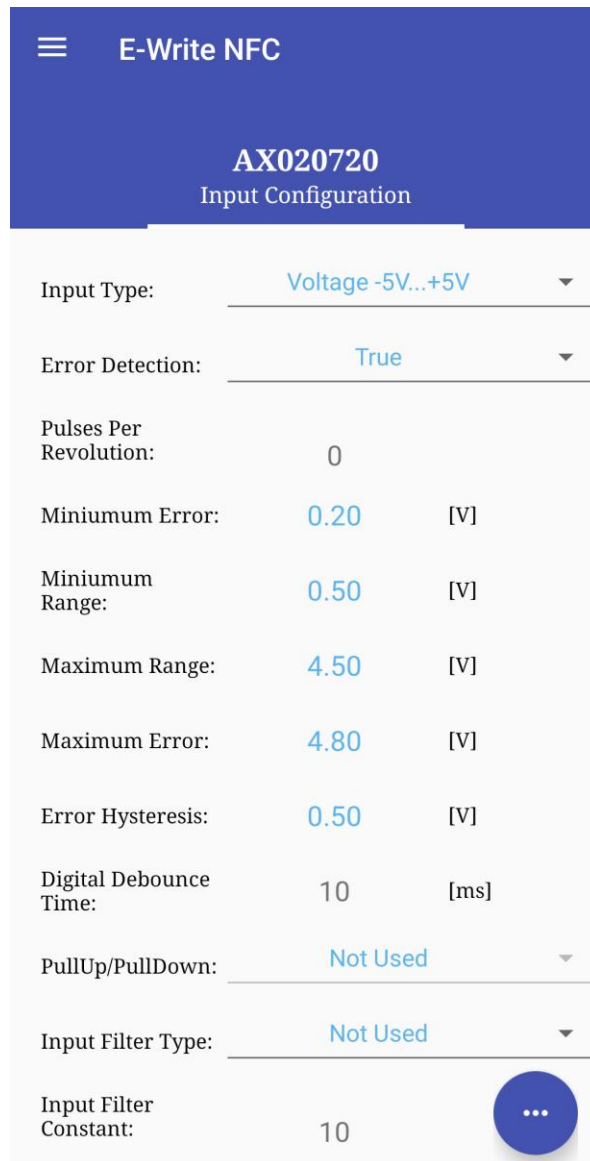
E-Write NFC

AX020720
Input Configuration

Input Type: Voltage -5V...+5V

Error Detection: True

Pulses Per Revolution: 0

Miniumum Error: 0.20 [V]

Miniumum Range: 0.50 [V]

Maximum Range: 4.50 [V]

Maximum Error: 4.80 [V]

Error Hysteresis: 0.50 [V]

Digital Debounce Time: 10 [ms]

PullUp/PullDown: Not Used

Input Filter Type: Not Used

Input Filter Constant: 10

...